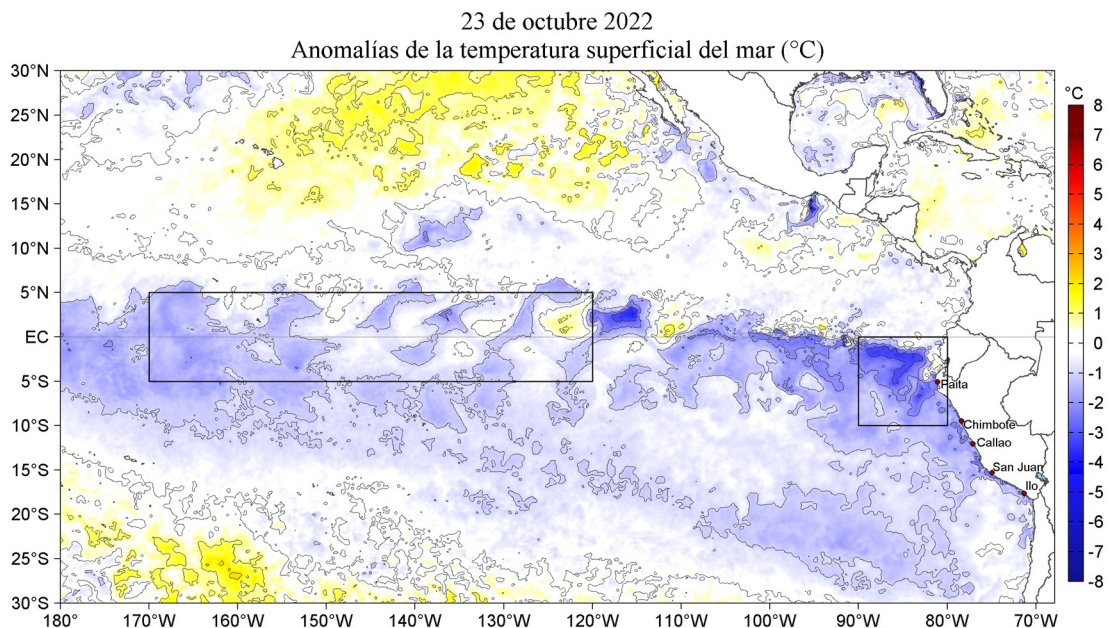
23 de octubre 2022
Anomalías de la temperatura superficial del mar (°C)

30°N
25°N
20°N
15°N
10°N
5°N
EC
5°S
10°S
15°S
20°S
25°S
30°S

180°
170°W
160°W
150°W
140°W
130°W
120°W
110°W
100°W
90°W
80°W
70°W

Paita
Chimbote
Callao
San Juan
Ilo

°C
8
7
6
5
4
3
2
1
0
-1
-2
-3
-4
-5
-6
-7
-8